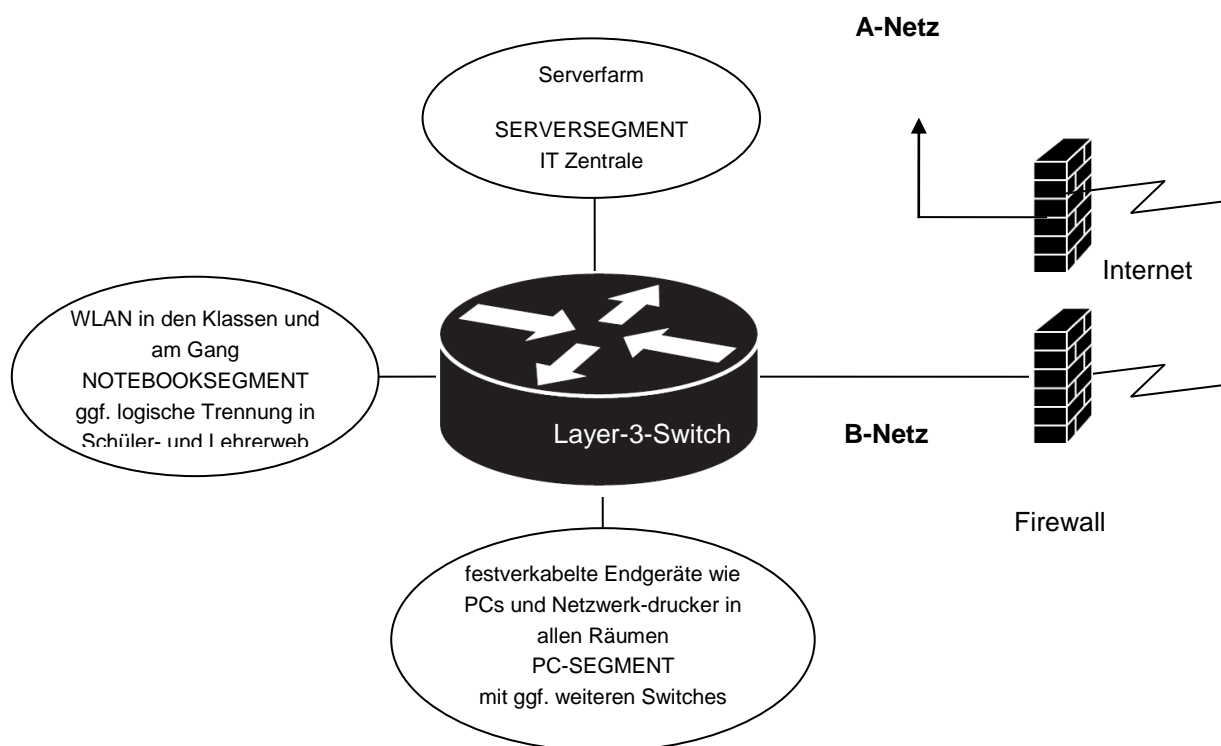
A-Netz

Serverfarm

SERVERSEGMENT
IT Zentrale

Internet

WLAN in den Klassen und am Gang
NOTEBOOKSEGMENT
ggf. logische Trennung in Schüler- und Lehrerweb

Layer-3-Switch

B-Netz

Firewall

festverkabelte Endgeräte wie PCs und Netzwerk-drucker in allen Räumen
PC-SEGMENT
mit ggf. weiteren Switches